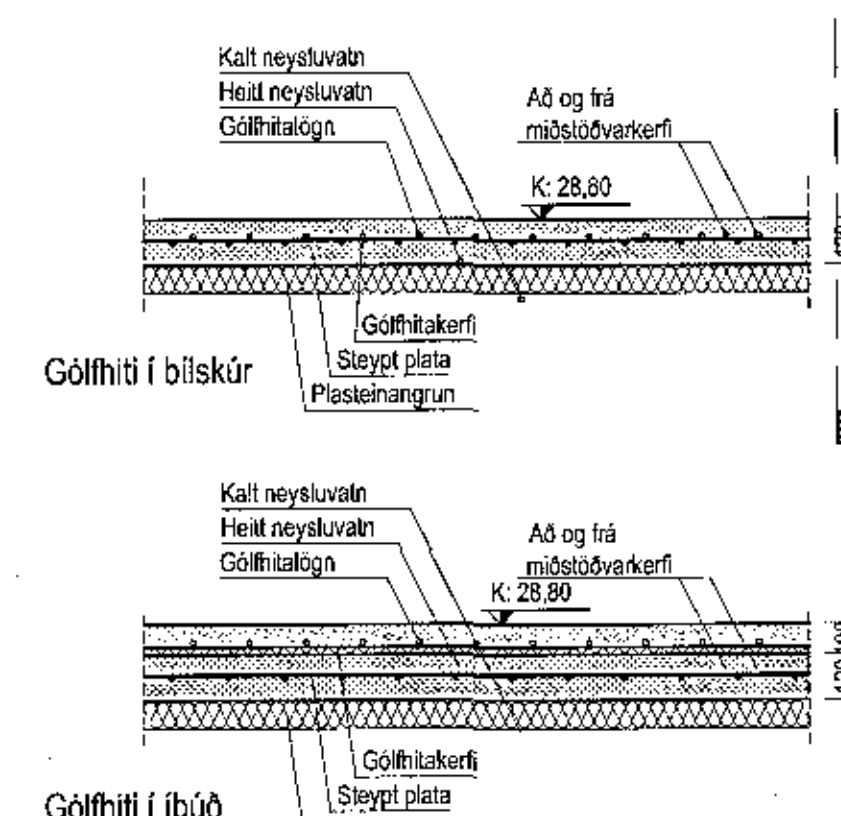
Kalt neysluvatn
Heitt neysluvatn
Gólfhitalögn
Að og frá miðstöðvarkerfi
K: 28,80
Gólfhitakerfi
Steypt plata
Plasteinangrun
Gólfhiti í bílskúr

Kalt neysluvatn
Heitt neysluvatn
Gólfhitalögn
Að og frá miðstöðvarkerfi
K: 28,80
Gólfhitakerfi
Steypt plata
Gólfhiti í íbúð